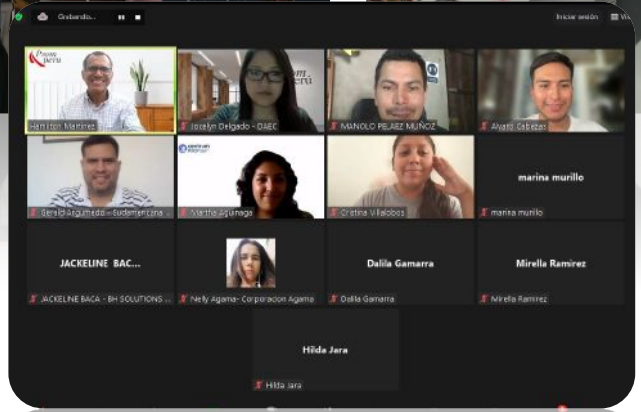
Grabando...

Iniciar sesión

Vi

Promperú

Hamilton Martínez

Joselyn Delgado - DAEC

MANOLO PELAEZ MUÑOZ

Alvaro Cabezas

Gerald Argumedo - Sudamericana

Martha Aguinaga

Cristina Villalobos

marina murillo

marina murillo

JACKELINE BAC...

JACKELINE BACA - BH SOLUTIONS ...

Nelly Agama- Corporacion Agama

Dalila Gamarra

Dalila Gamarra

Mirella Ramirez

Mirella Ramirez

Hilda Jara

Hilda Jara